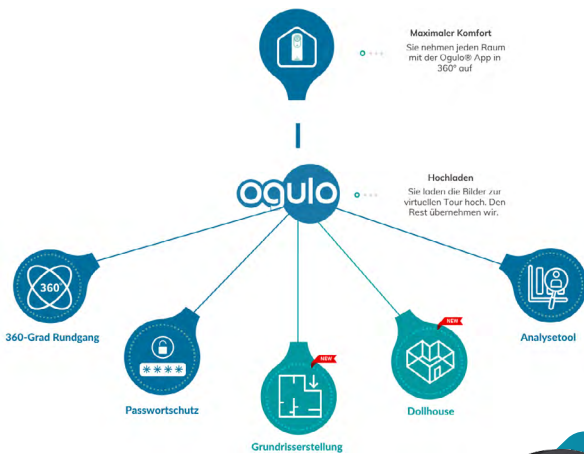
Maximaler Komfort
Sie nehmen jeden Raum mit der Ogulo® App in 360° auf

ogulo

Hochladen
Sie laden die Bilder zur virtuellen Tour hoch. Den Rest übernehmen wir.

360

360-Grad Rundgang

****

Passwortschutz

NEW

Grundrisserstellung

NEW

Dollhouse

Analysetool